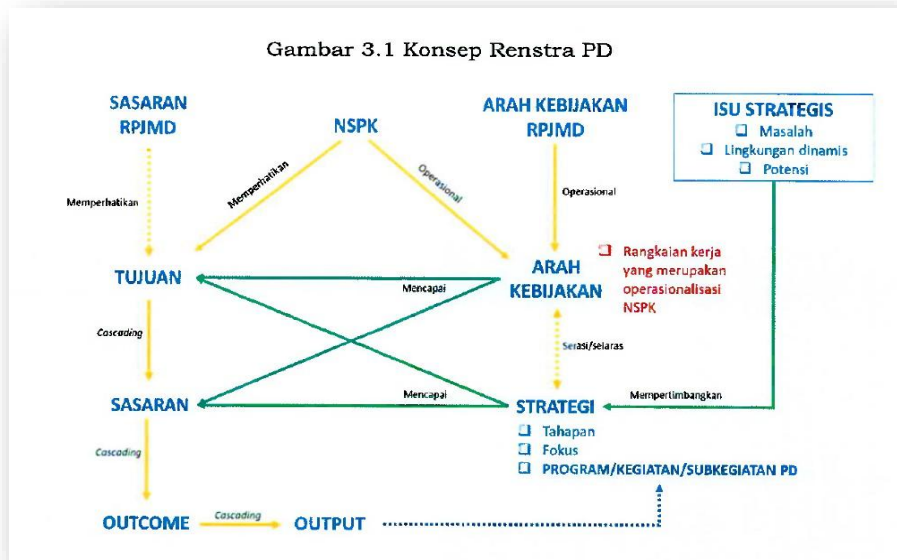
Gambar 3.1 Konsep Renstra PD

SASARAN RPJMD

NSPK

ARAH KEBIJAKAN RPJMD

ISU STRATEGIS
❑ Masalah
❑ Lingkungan dinamis
❑ Potensi

Memperhatikan

Memperhatikan

Operasional

Operasional

TUJUAN

Mencapai

ARAH KEBIJAKAN

❑ Rangkaian kerja yang merupakan operasionalisasi NSPK

Cascading

Serasi/selaras

SASARAN

Mencapai

STRATEGI

Mempertimbangkan

❑ Tahapan
❑ Fokus
❑ PROGRAM/KEGIATAN/SUBKEGIATAN PD

Cascading

OUTCOME

Cascading

OUTPUT